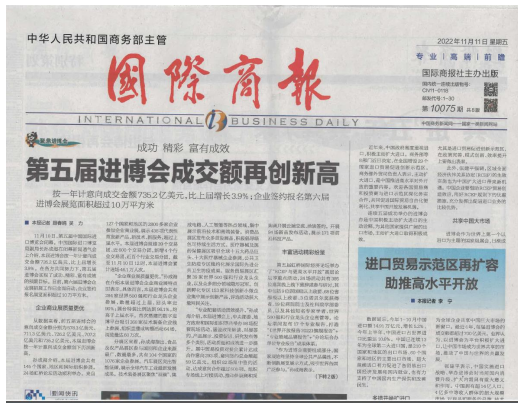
中华人民共和国商务部主管

2022年11月11日 星期五

第10075期 今日8版

专业 | 高端 | 前瞻

国际商报社主办出版

国际商报

INTERNATIONAL BUSINESS DAILY

成功 精彩 富有成效

第五届进博会成交额再创新高

按一年计意向成交金额735.2亿美元，比上届增长3.9%；企业签约报名第六届进博会展览面积超过10万平方米

本报记者

进口贸易示范区再扩容 助推高水平开放

本报记者

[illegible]